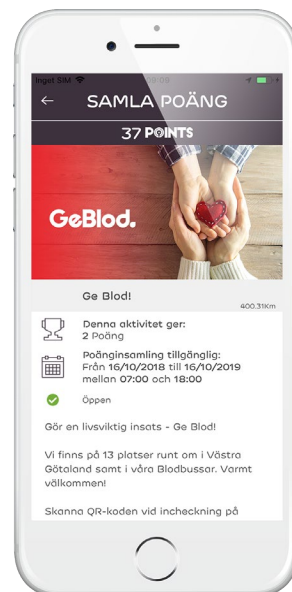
Inget SIM
←
SAMLA POÄNG
37 POINTS
GeBlod.
Ge Blod!
400.31Km
Denna aktivitet ger:
2 Poäng
Poänginsamling tillgänglig:
Från 16/10/2018 till 16/10/2019
mellan 07:00 och 18:00
Öppen

Gör en livsviktig insats - Ge Blod!

Vi finns på 13 platser runt om i Västra Götaland samt i våra Blodbussar. Varmt välkommen!

Skanna QR-koden vid incheckning på